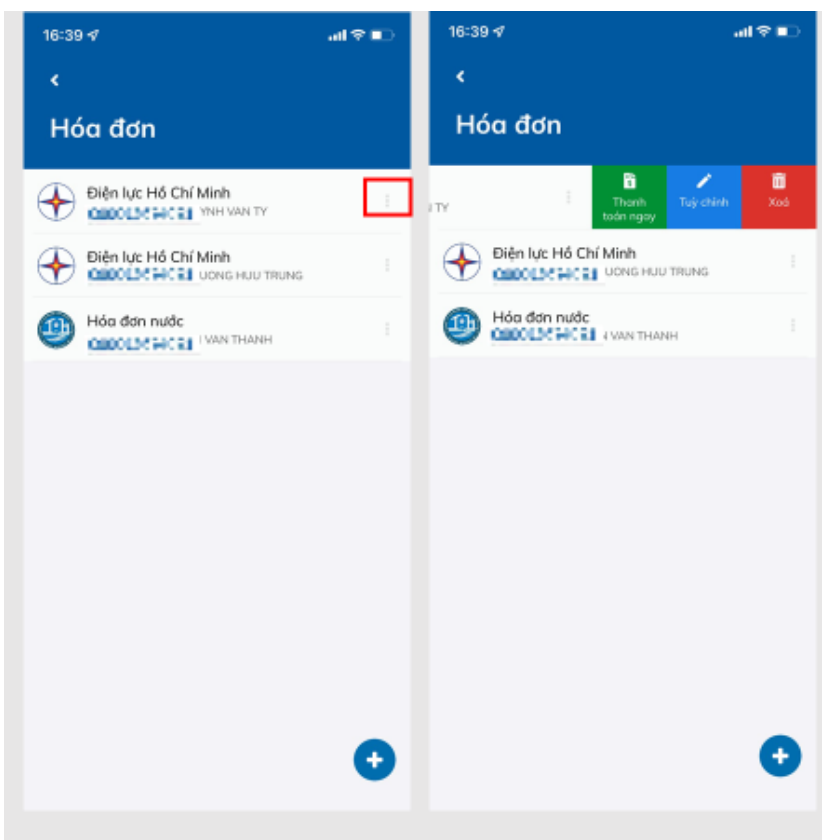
16:39

<

Hóa đơn

Điện lực Hồ Chí Minh
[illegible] YNH VAN TY

Điện lực Hồ Chí Minh
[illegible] UONG HUU TRUNG

Hóa đơn nước
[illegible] VAN THANH

16:39

<

Hóa đơn

N TY

Thanh toán ngay

Tuỳ chỉnh

Xoá

Điện lực Hồ Chí Minh
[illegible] UONG HUU TRUNG

Hóa đơn nước
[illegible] VAN THANH